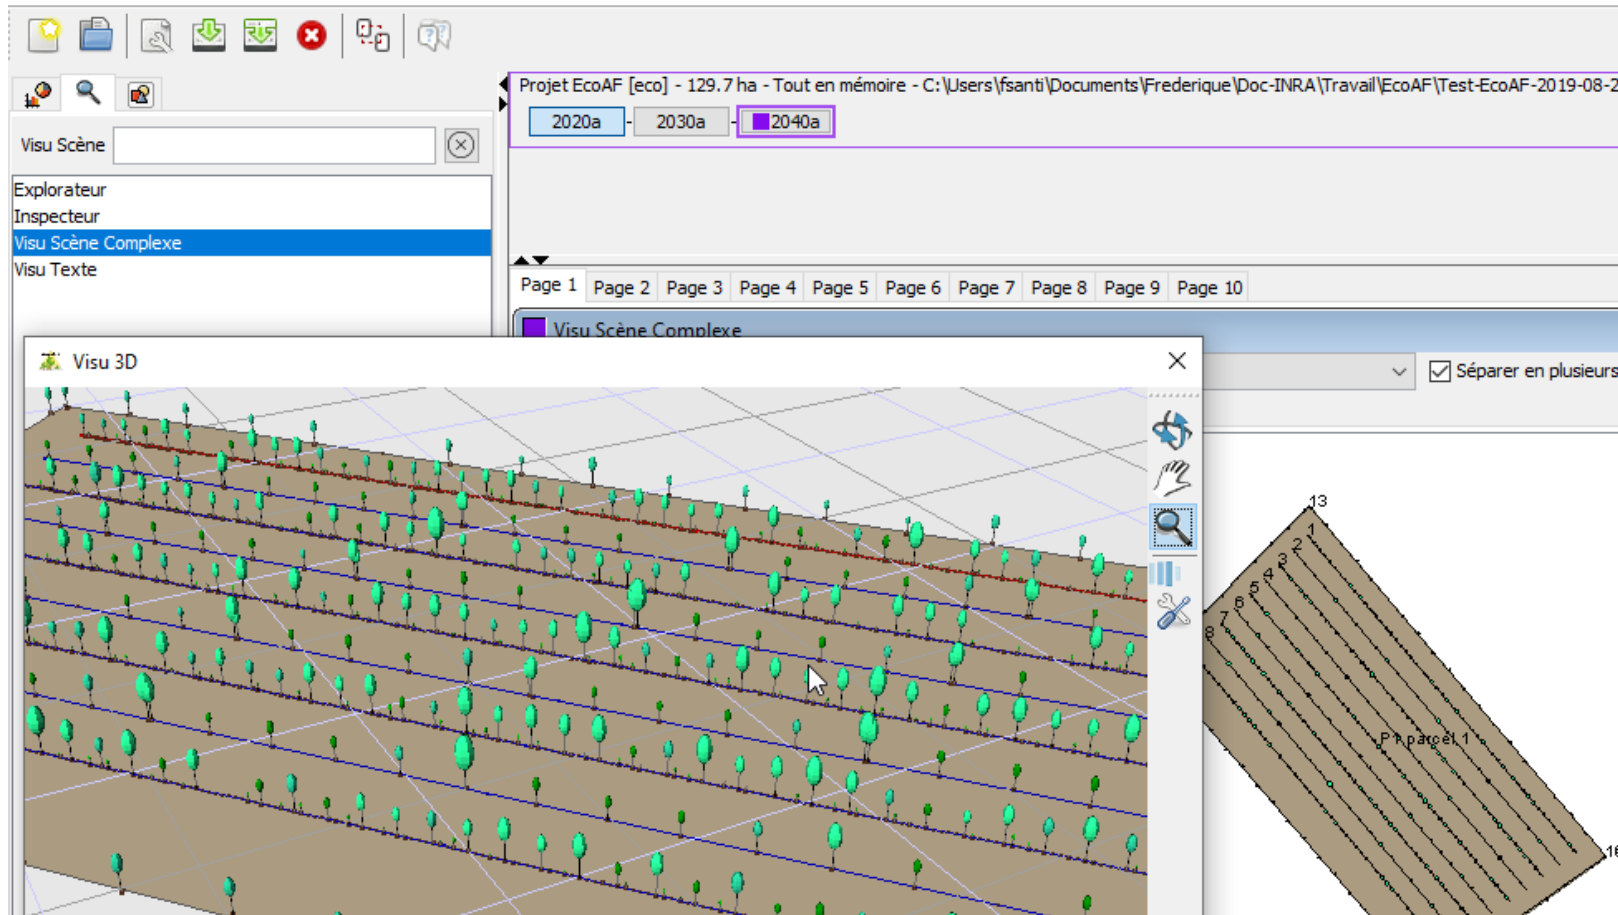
Visu Scène

Explorateur
Inspecteur
Visu Scène Complexe
Visu Texte

Projet EcoAF [eco] - 129.7 ha - Tout en mémoire - C:\Users\fsanti\Documents\Frederique\Doc-INRA\Travail\EcoAF\Test-EcoAF-2019-08-2

2020a - 2030a - 2040a

Page 1 Page 2 Page 3 Page 4 Page 5 Page 6 Page 7 Page 8 Page 9 Page 10

Visu Scène Complexe

Séparer en plusieurs

Visu 3D

13
1
2
3
4
5
6
7
8
P 1 parcel 1
16